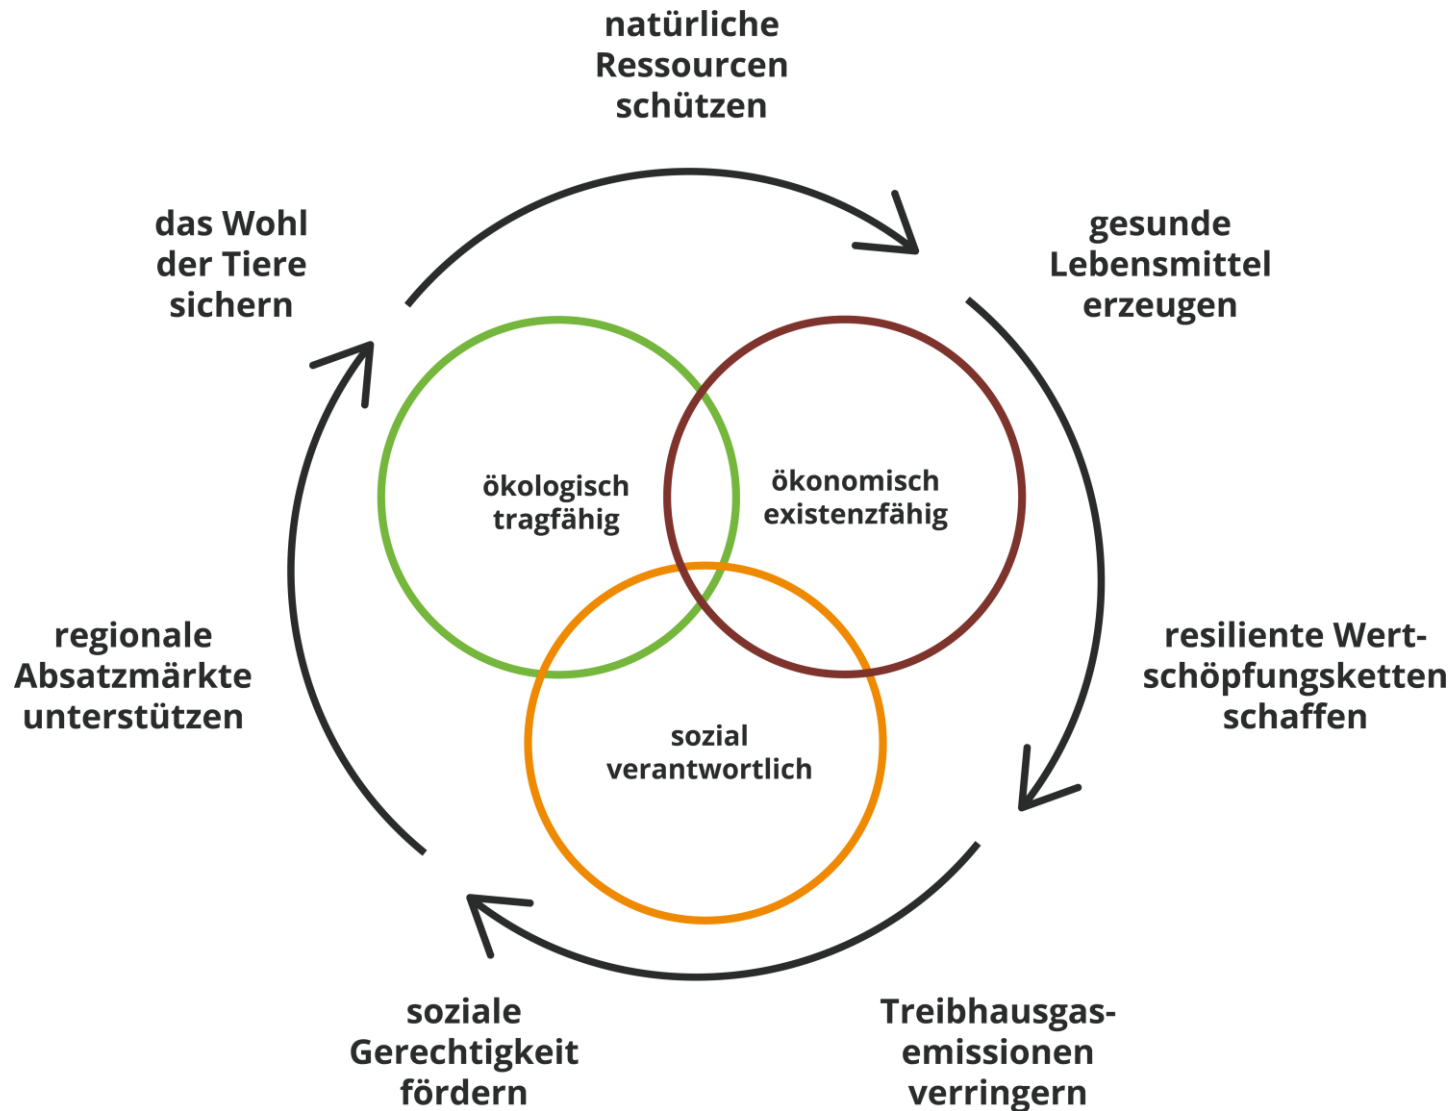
natürliche Ressourcen schützen

gesunde Lebensmittel erzeugen

resiliente Wertschöpfungsketten schaffen

Treibhausgasemissionen verringern

soziale Gerechtigkeit fördern

regionale Absatzmärkte unterstützen

das Wohl der Tiere sichern

ökologisch tragfähig

ökonomisch existenzfähig

sozial verantwortlich